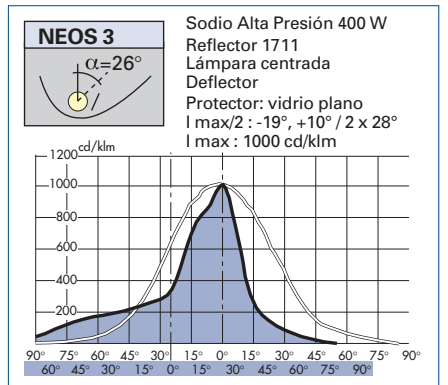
NEOS 3

$\alpha$=26°

Sodio Alta Presión 400 W
Reflector 1711
Lámpara centrada
Deflector
Protector: vidrio plano
I max/2 : -19°, +10° / 2 x 28°
I max : 1000 cd/klm

1200 cd/klm
1000
800
600
400
200

90° 75° 60° 45° 30° 15° 0° 15° 30° 45° 60° 75° 90°
60° 45° 30° 15° 0° 15° 30° 45° 60° 75° 90°